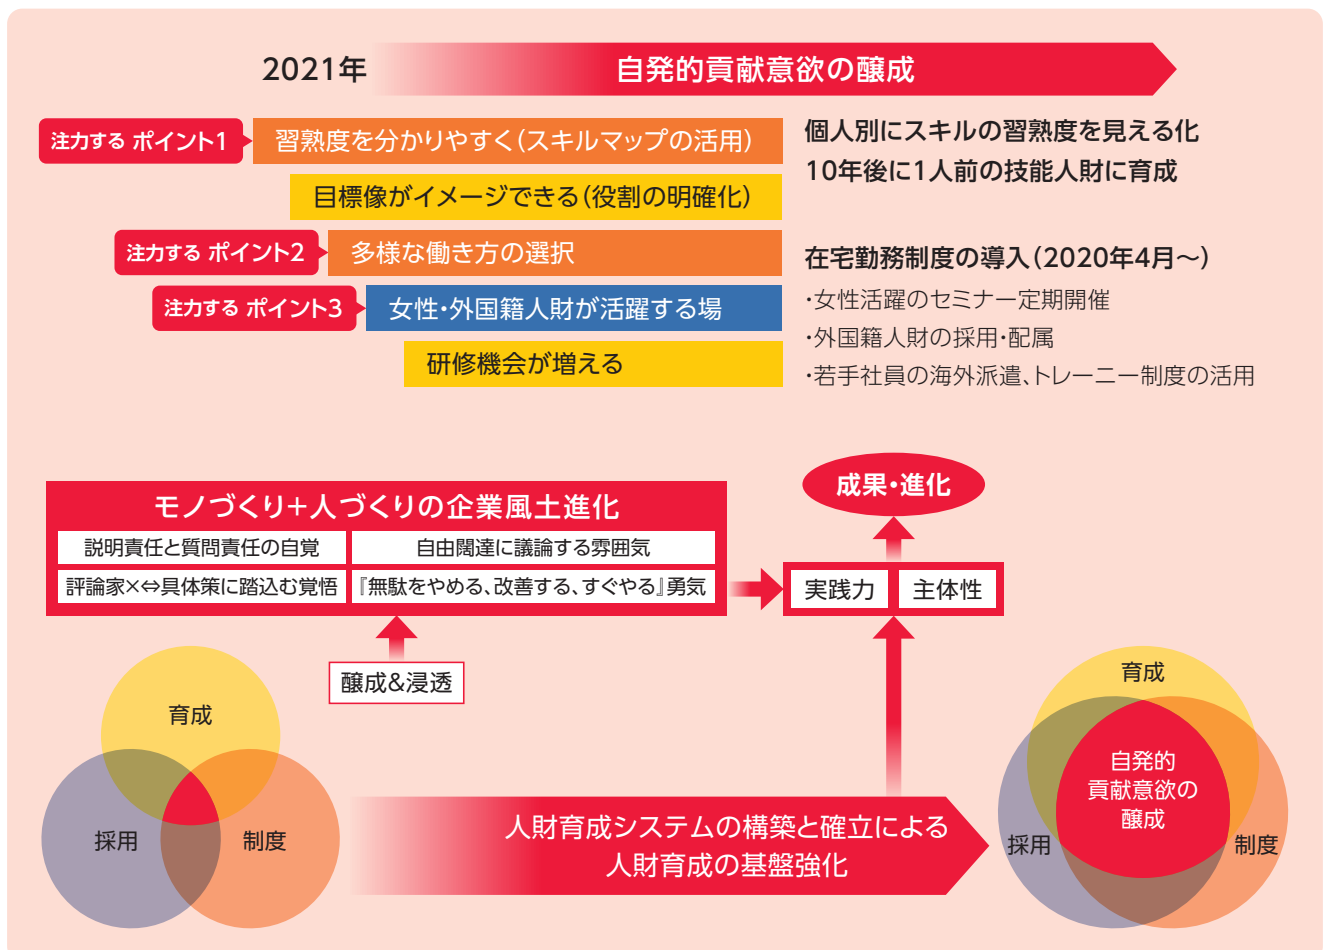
2021年 自発的貢献意欲の醸成

注力する ポイント1 習熟度を分かりやすく（スキルマップの活用）

目標像がイメージできる（役割の明確化）

個人別にスキルの習熟度を見える化
10年後に1人前の技能人財に育成

注力する ポイント2 多様な働き方の選択

注力する ポイント3 女性・外国籍人財が活躍する場

研修機会が増える

在宅勤務制度の導入（2020年4月～）
・女性活躍のセミナー定期開催
・外国籍人財の採用・配属
・若手社員の海外派遣、トレーニー制度の活用

モノづくり＋人づくりの企業風土進化

| 説明責任と質問責任の自覚 | 自由闊達に議論する雰囲気 |
|---|---|
| 評論家×⇔具体策に踏込む覚悟 | 『無駄をやめる、改善する、すぐやる』勇気 |

醸成&浸透

成果・進化

実践力 主体性

育成
採用
制度

人財育成システムの構築と確立による
人財育成の基盤強化

育成
自発的貢献意欲の醸成
採用
制度